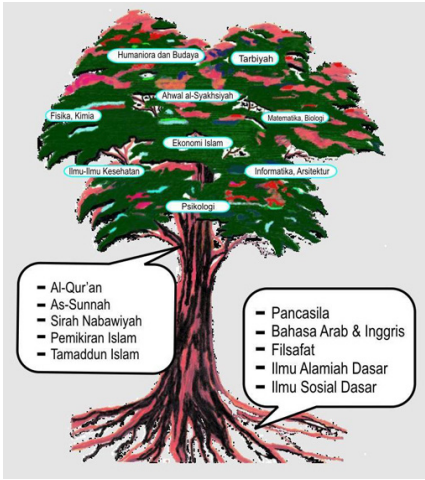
Humaniora dan Budaya

Tarbiyah

Ahwal al-Syakhsiyah

Fisika, Kimia

Matematika, Biologi

Ekonomi Islam

Ilmu-Ilmu Kesehatan

Informatika, Arsitektur

Psikologi

- Al-Qur'an
- As-Sunnah
- Sirah Nabawiyah
- Pemikiran Islam
- Tamaddun Islam

- Pancasila
- Bahasa Arab & Inggris
- Filsafat
- Ilmu Alamiah Dasar
- Ilmu Sosial Dasar